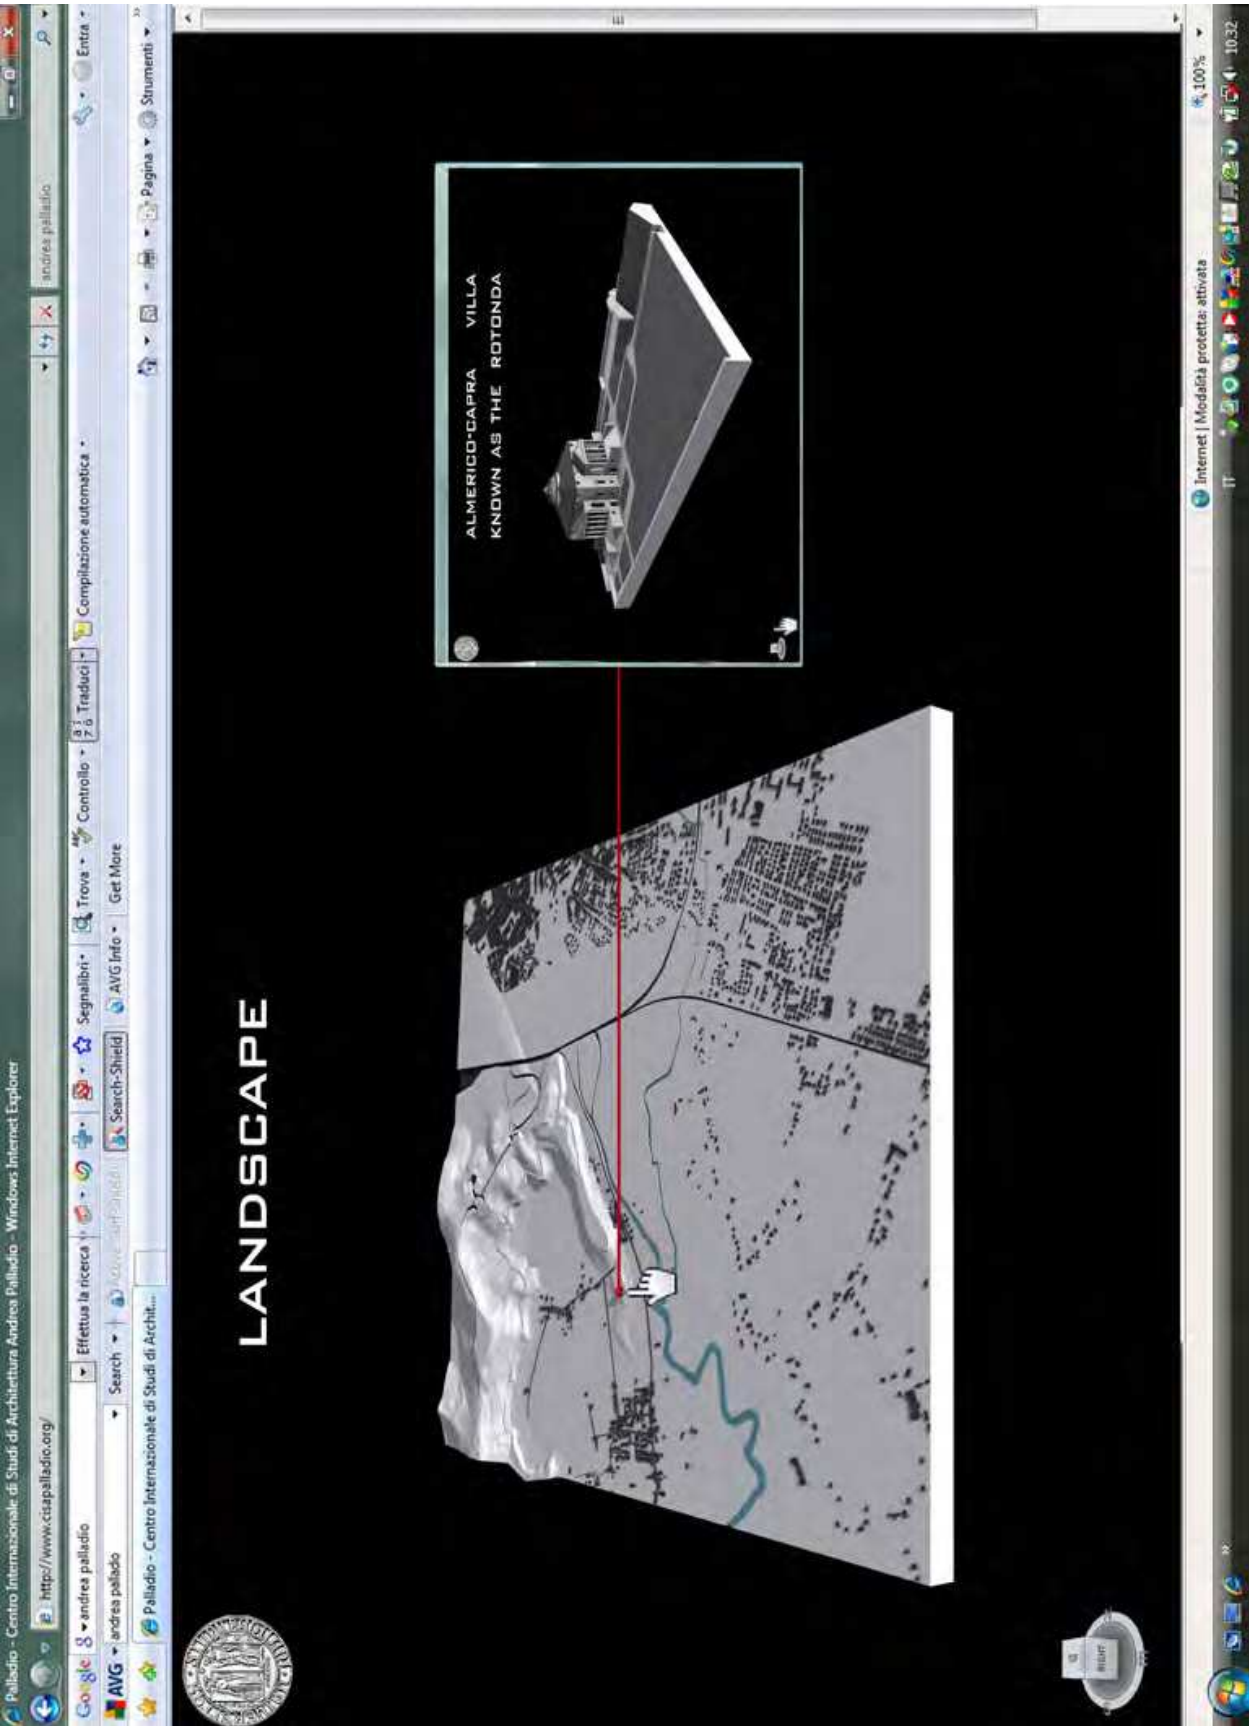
Palladio - Centro Internazionale di Studi di Architettura Andrea Palladio - Windows Internet Explorer

http://www.cisapalladio.org/

andrea palladio

Google andrea palladio Effettua la ricerca Segnalibri Trova Controllo Traduci Compilazione automatica Entra

AVG andrea pallado Search Search-Shield AVG Info Get More

Palladio - Centro Internazionale di Studi di Archit...

Pagina Strumenti

LANDSCAPE

ALMERICO-CAPRA VILLA KNOWN AS THE ROTONDA

RIGHT

Internet | Modalità protetta: attivata

100%

IT 10:32